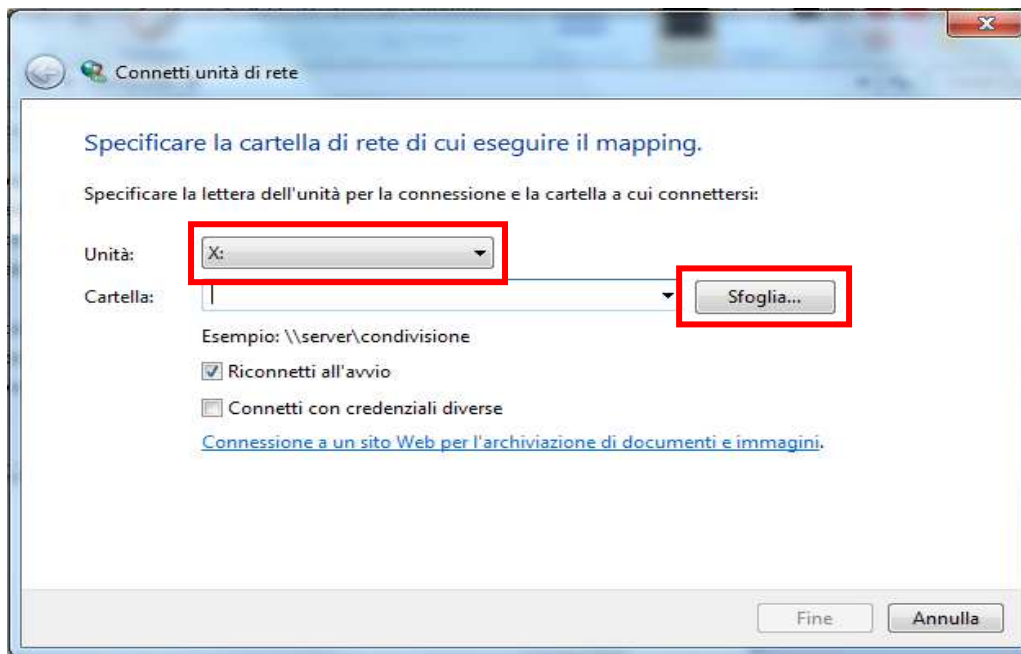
Connetti unità di rete

Specificare la cartella di rete di cui eseguire il mapping.

Specificare la lettera dell'unità per la connessione e la cartella a cui connettersi:

Unità: X:

Cartella:

Sfoglia...

Esempio: \\server\condivisione

Riconnetti all'avvio

Connetti con credenziali diverse

Connessione a un sito Web per l'archiviazione di documenti e immagini.

Fine

Annulla